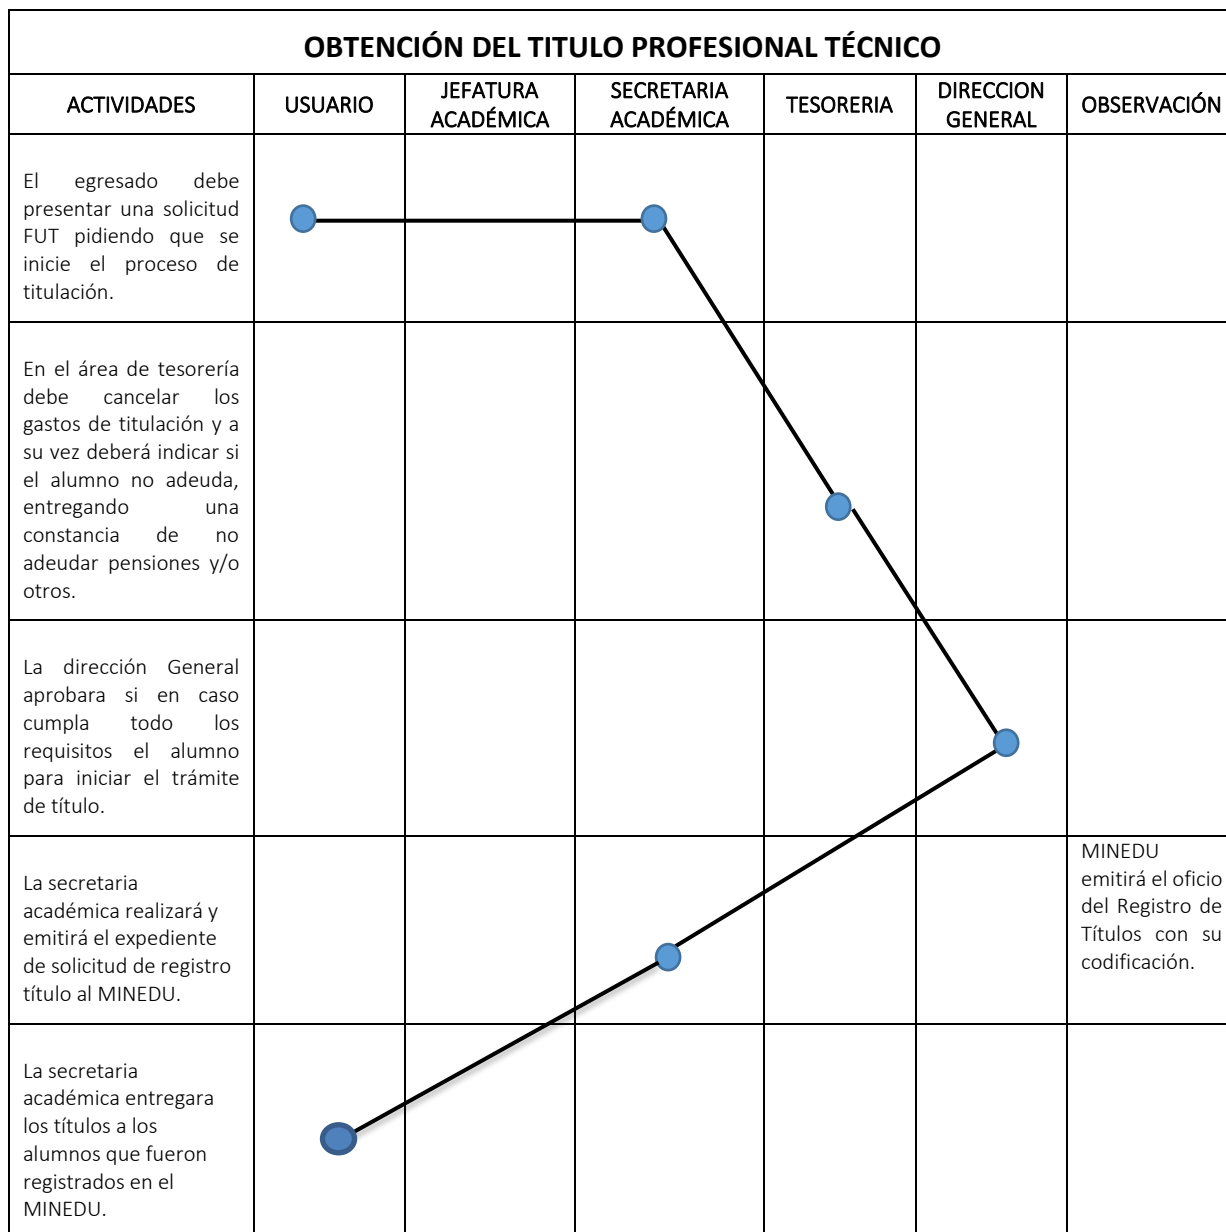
OBTENCIÓN DEL TITULO PROFESIONAL TÉCNICO

| ACTIVIDADES | USUARIO | JEFATURA ACADÉMICA | SECRETARIA ACADÉMICA | TESORERIA | DIRECCION GENERAL | OBSERVACIÓN |
|---|---|---|---|---|---|---|
| El egresado debe presentar una solicitud FUT pidiendo que se inicie el proceso de titulación. | | | | | | |
| En el área de tesorería debe cancelar los gastos de titulación y a su vez deberá indicar si el alumno no adeuda, entregando una constancia de no adeudar pensiones y/o otros. | | | | | | |
| La dirección General aprobara si en caso cumpla todo los requisitos el alumno para iniciar el trámite de título. | | | | | | |
| La secretaria académica realizará y emitirá el expediente de solicitud de registro título al MINEDU. | | | | | | MINEDU emitirá el oficio del Registro de Títulos con su codificación. |
| La secretaria académica entregara los títulos a los alumnos que fueron registrados en el MINEDU. | | | | | | |